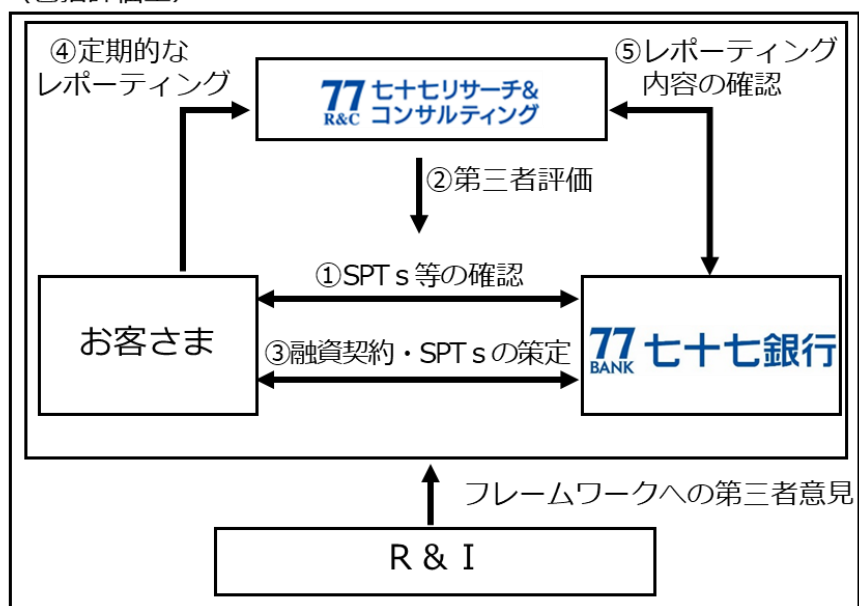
(個別評価型)

④定期的なレポーティング

77 R&C 七十七リサーチ&コンサルティング

⑤レポーティング内容の確認

②第三者評価

①SPTｓ等の確認

お客さま

③融資契約・SPTｓの策定

77 BANK 七十七銀行

フレームワークへの第三者意見

R & I